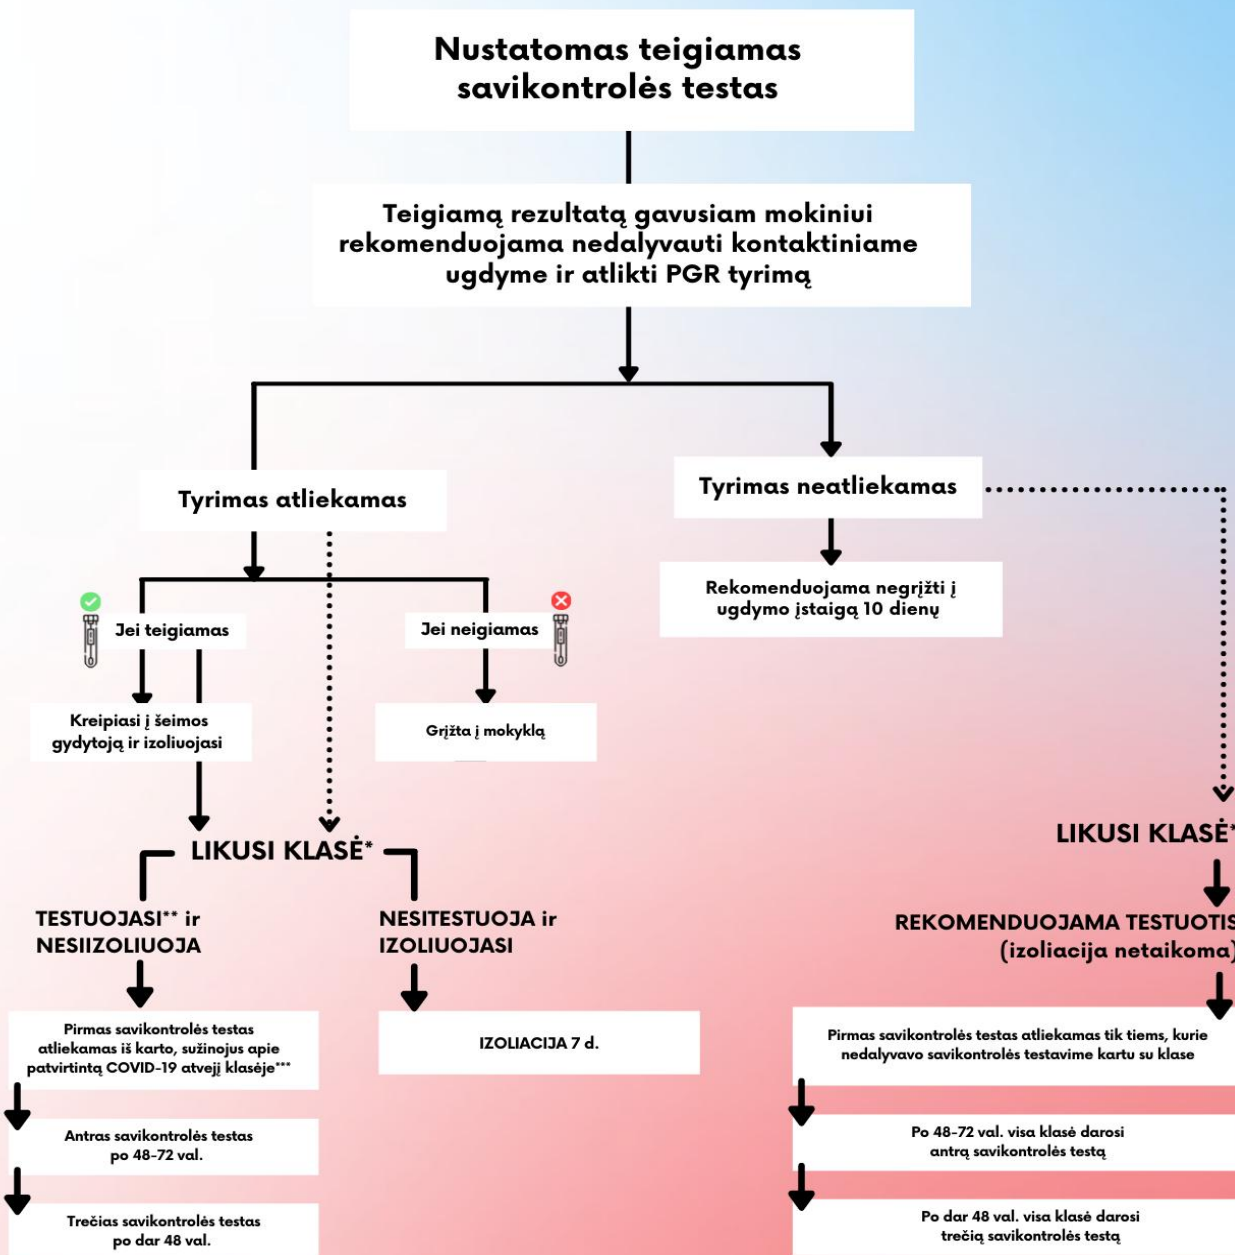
Nustatomas teigiamas savikontrolės testas

Teigiamą rezultatą gavusiam mokiniui rekomenduojama nedalyvauti kontaktiniame ugdyme ir atlikti PGR tyrimą

Tyrimas atliekamas

Jei teigiamas

Kreipiasi į šeimos gydytoją ir izoliuojasi

Jei neigiamas

Grįžta į mokyklą

LIKUSI KLASĖ*

TESTUOJASI** ir NESIIZOLIUOJA

Pirmas savikontrolės testas atliekamas iš karto, sužinojus apie patvirtintą COVID-19 atvejį klasėje***

Antras savikontrolės testas po 48-72 val.

Trečias savikontrolės testas po dar 48 val.

NESITESTUOJA ir IZOLIUOJASI

IZOLIACIJA 7 d.

Tyrimas neatliekamas

Rekomenduojama negrįžti į ugdymo įstaigą 10 dienų

LIKUSI KLASĖ*

REKOMENDUOJAMA TESTUOTIS
(izoliacija netaikoma)

Pirmas savikontrolės testas atliekamas tik tiems, kurie nedalyvavo savikontrolės testavime kartu su klase

Po 48-72 val. visa klasė darosi antrą savikontrolės testą

Po dar 48 val. visa klasė darosi trečią savikontrolės testą